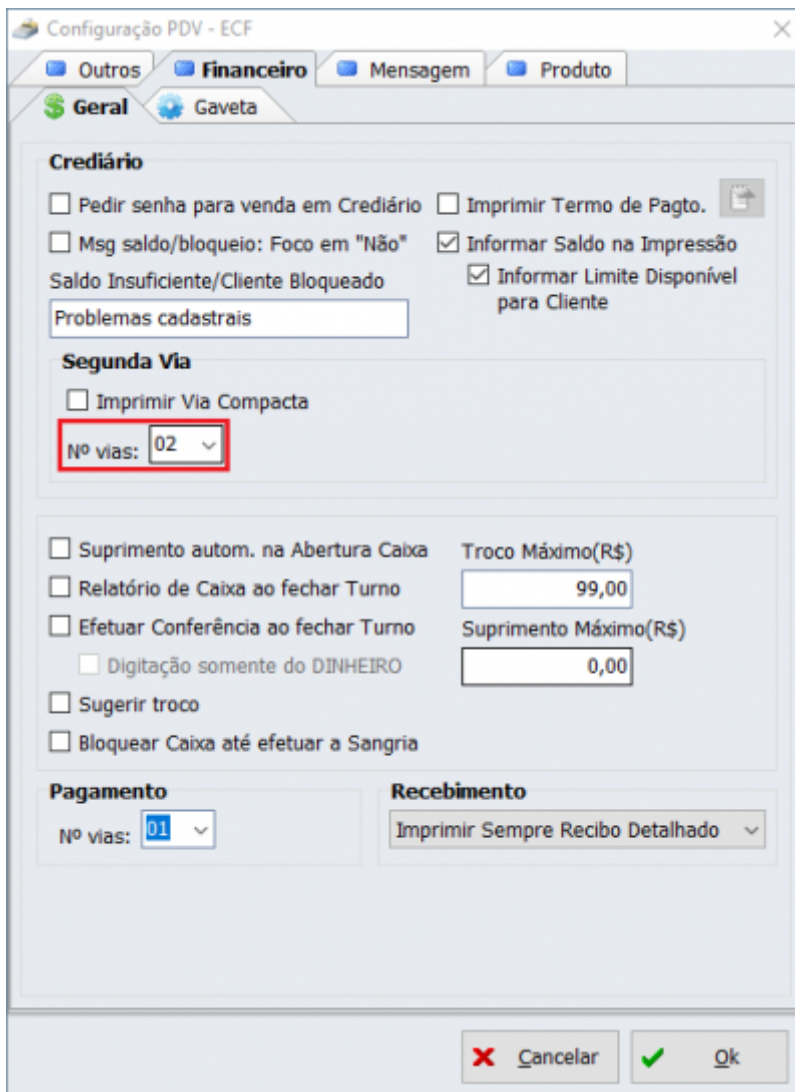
Configuração PDV - ECF

Outros Financeiro Mensagem Produto

Geral Gaveta

Crediário

Pedir senha para venda em Crediário
Imprimir Termo de Pagto.
Msg saldo/bloqueio: Foco em "Não"
Informar Saldo na Impressão
Informar Limite Disponível para Cliente
Saldo Insuficiente/Cliente Bloqueado
Problemas cadastrais

Segunda Via
Imprimir Via Compacta
Nº vias: 02

Suprimento autom. na Abertura Caixa
Relatório de Caixa ao fechar Turno
Efetuar Conferência ao fechar Turno
Digitação somente do DINHEIRO
Sugerir troco
Bloquear Caixa até efetuar a Sangria
Troco Máximo(R$)
99,00
Suprimento Máximo(R$)
0,00

Pagamento
Nº vias: 01

Recebimento
Imprimir Sempre Recibo Detalhado

Cancelar
Ok